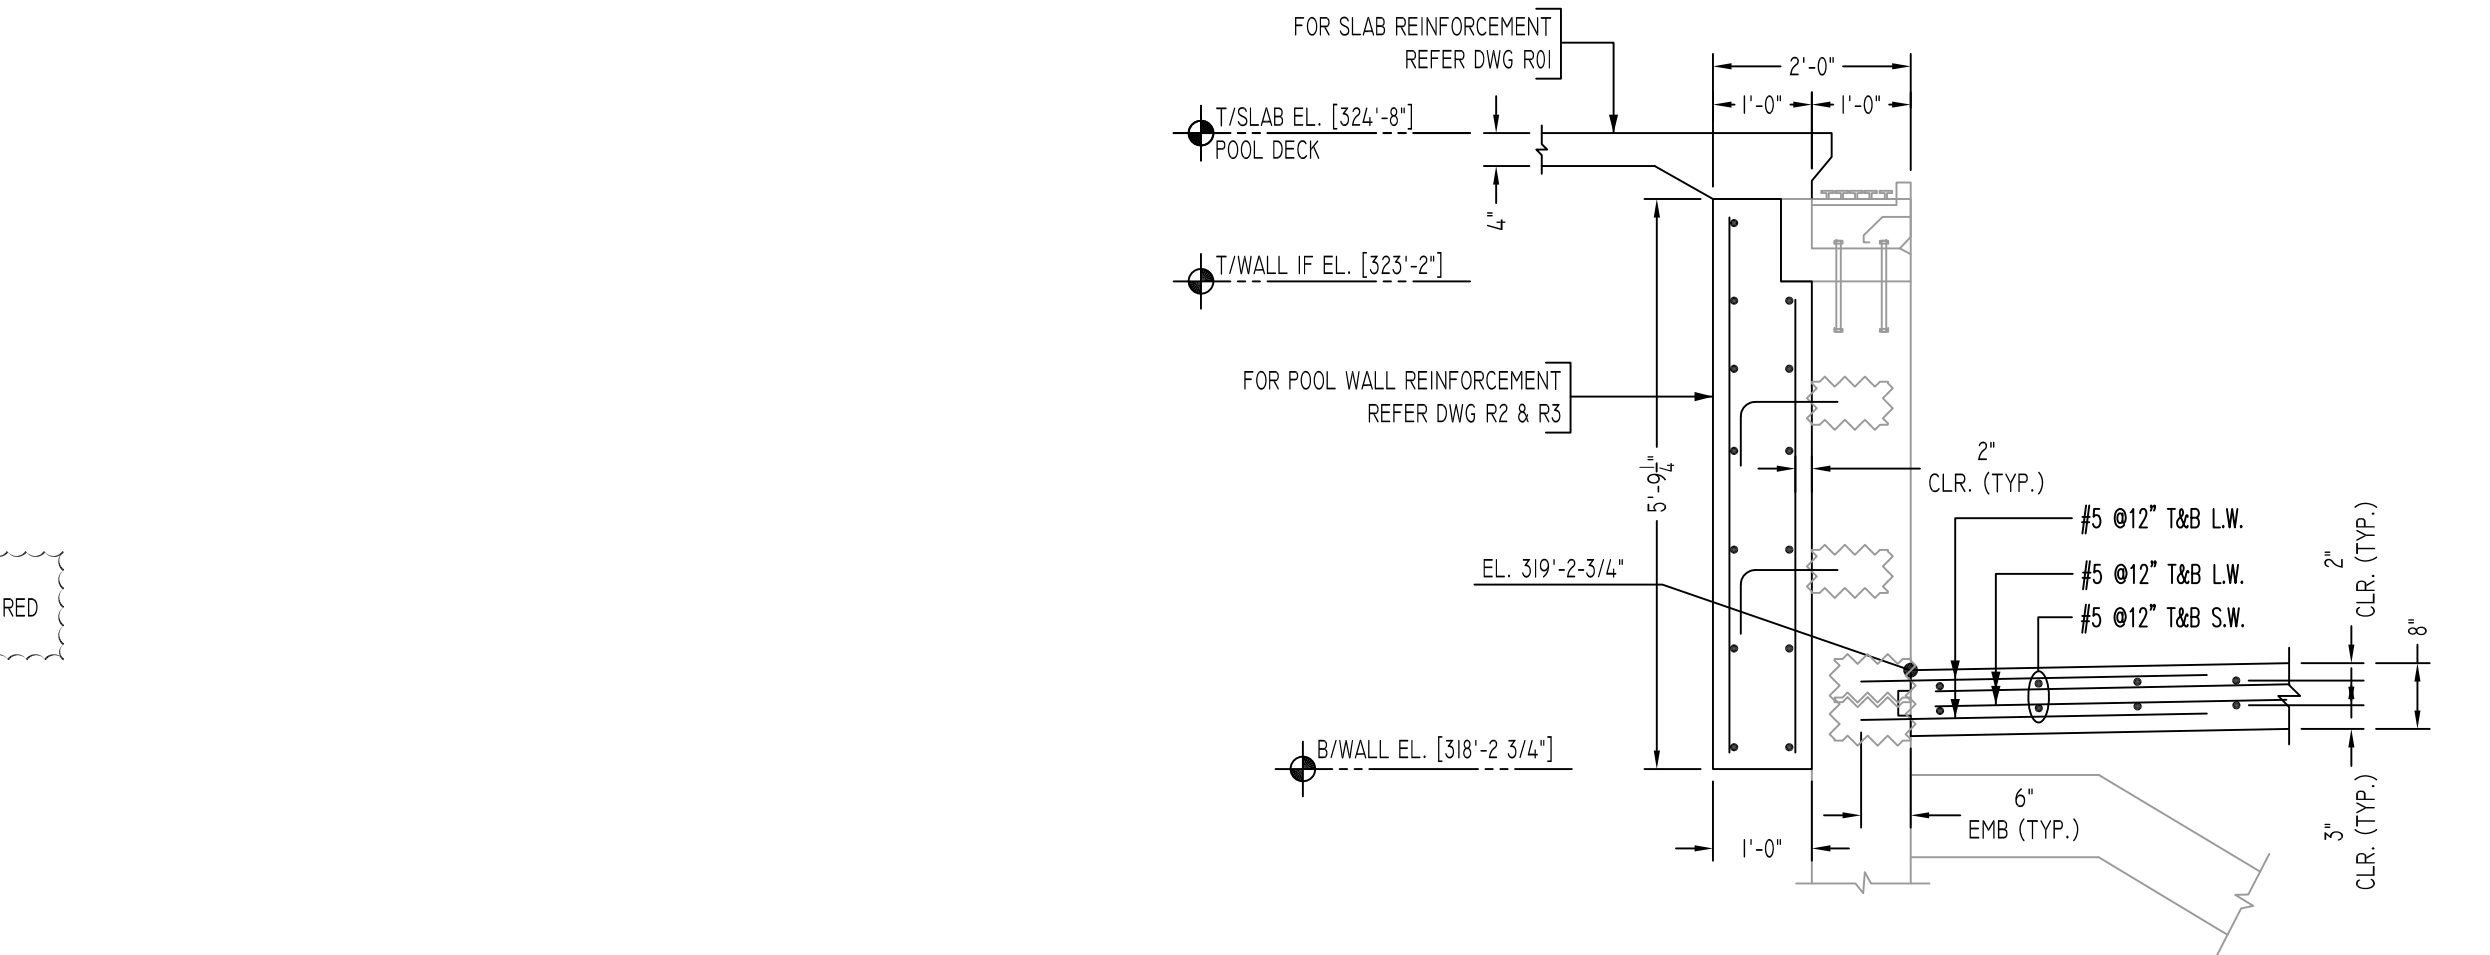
RED

FOR SLAB REINFORCEMENT
REFER DWG R01

2'-0"

1'-0"

1'-0"

T/SLAB EL. [324'-8"]
POOL DECK

4"

T/WALL IF EL. [323'-2"]

FOR POOL WALL REINFORCEMENT
REFER DWG R2 & R3

$5'-9\frac{1}{4}"$

2"
CLR. (TYP.)

#5 @12" T&B L.W.

#5 @12" T&B L.W.

#5 @12" T&B S.W.

EL. 319'-2-3/4"

2"
CLR. (TYP.)

8"

B/WALL EL. [318'-2 3/4"]

6"
EMB (TYP.)

1'-0"

3"
CLR. (TYP.)